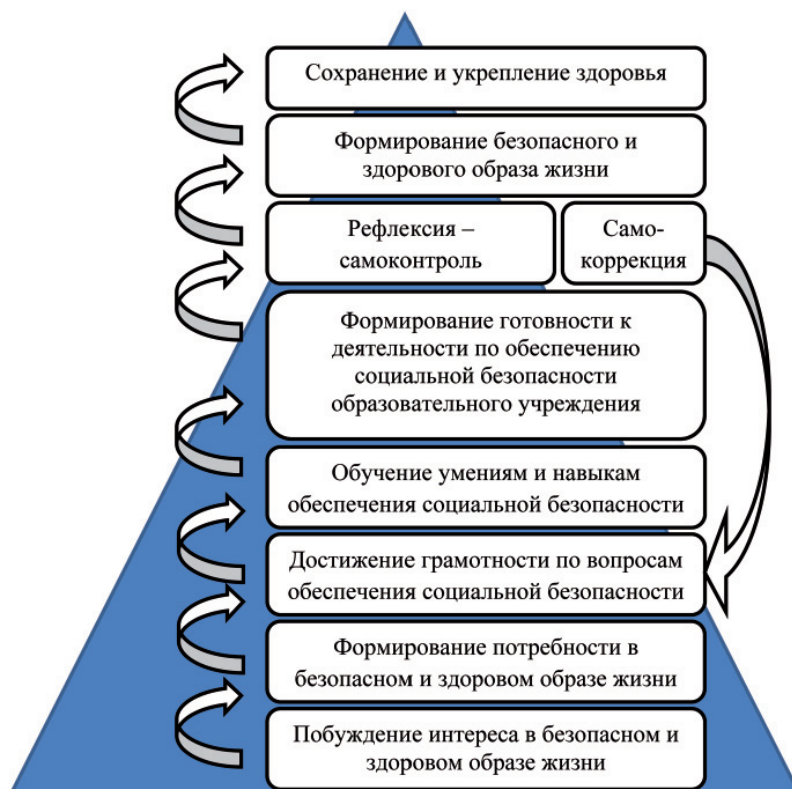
Сохранение и укрепление здоровья

Формирование безопасного и здорового образа жизни

Рефлексия – самоконтроль

Само-коррекция

Формирование готовности к деятельности по обеспечению социальной безопасности образовательного учреждения

Обучение умениям и навыкам обеспечения социальной безопасности

Достижение грамотности по вопросам обеспечения социальной безопасности

Формирование потребности в безопасном и здоровом образе жизни

Побуждение интереса в безопасном и здоровом образе жизни